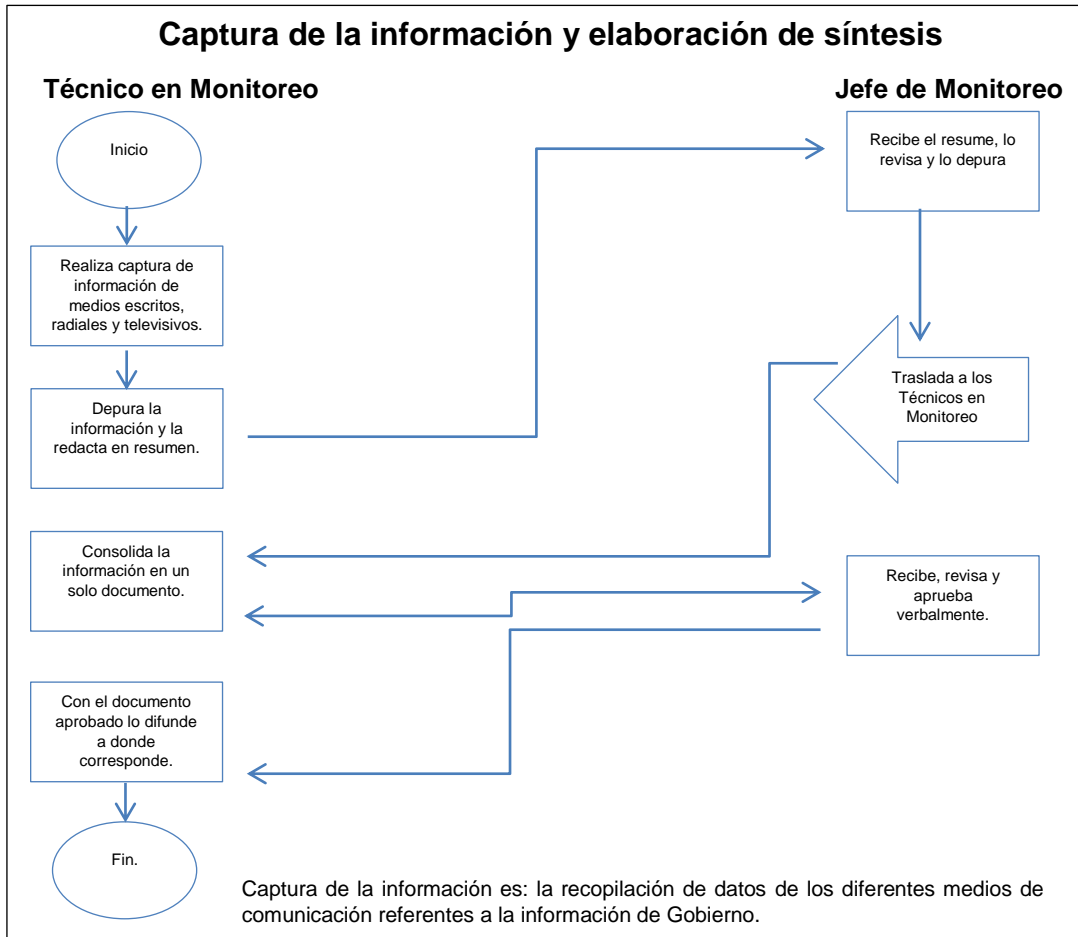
Captura de la información y elaboración de síntesis

Técnico en Monitoreo

Jefe de Monitoreo

Inicio

Recibe el resume, lo revisa y lo depura

Realiza captura de información de medios escritos, radiales y televisivos.

Traslada a los Técnicos en Monitoreo

Depura la información y la redacta en resumen.

Consolida la información en un solo documento.

Recibe, revisa y aprueba verbalmente.

Con el documento aprobado lo difunde a donde corresponde.

Fin.

Captura de la información es: la recopilación de datos de los diferentes medios de comunicación referentes a la información de Gobierno.